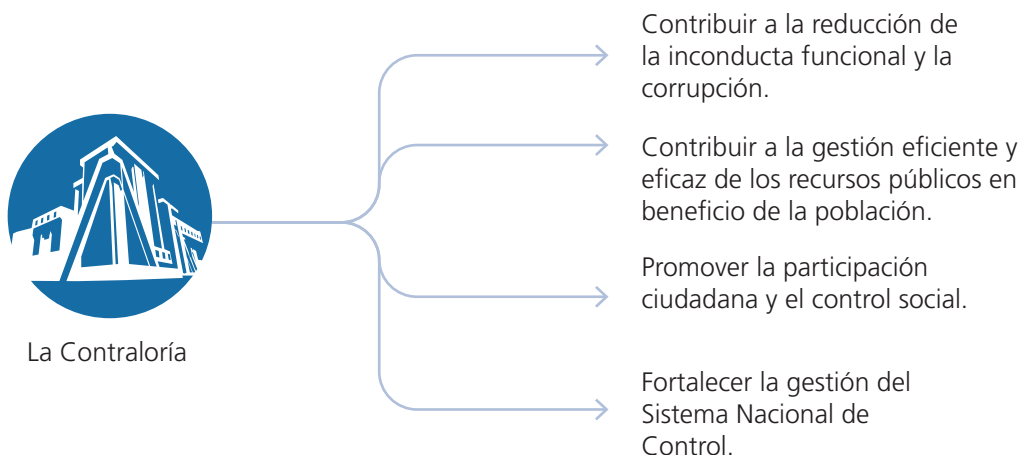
La Contraloría

Contribuir a la reducción de la inconducta funcional y la corrupción.

Contribuir a la gestión eficiente y eficaz de los recursos públicos en beneficio de la población.

Promover la participación ciudadana y el control social.

Fortalecer la gestión del Sistema Nacional de Control.